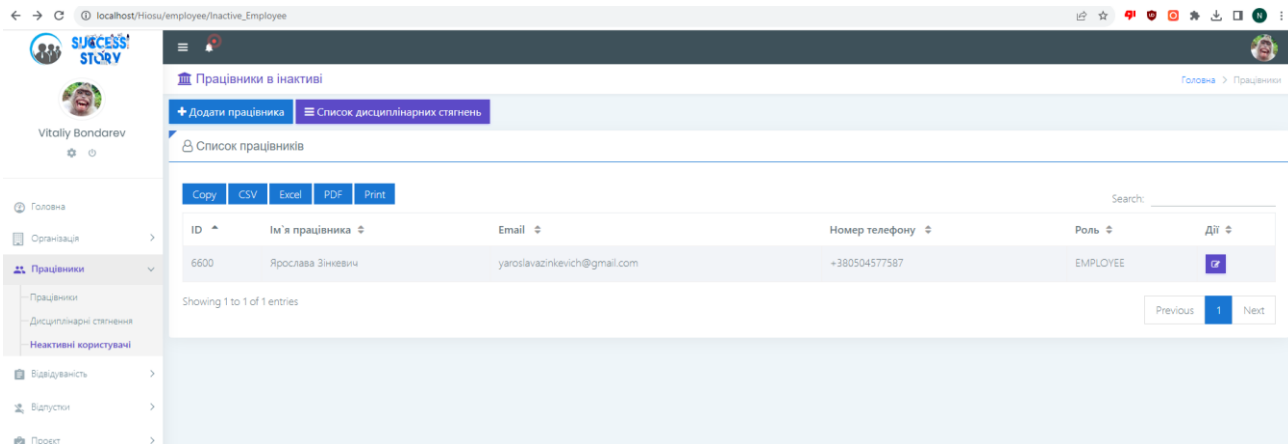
localhost/Hiosu/employee/Inactive_Employee

SUCCESS STORY

Vitaliy Bondarev

Головна
Організація
Працівники
Працівники
Дисциплінарні стягнення
Неактивні користувачі
Відвідуваність
Відпустки
Проект

Працівники в інактиві

Головна > Працівники

+ Додати працівника
Список дисциплінарних стягнень

Список працівників

Copy CSV Excel PDF Print

Search:

| ID | Ім'я працівника | Email | Номер телефону | Роль | Дії |
|---|---|---|---|---|---|
| 6600 | Ярослава Зінкевич | yaroslavazinkevich@gmail.com | +380504577587 | EMPLOYEE | |

Showing 1 to 1 of 1 entries

Previous 1 Next